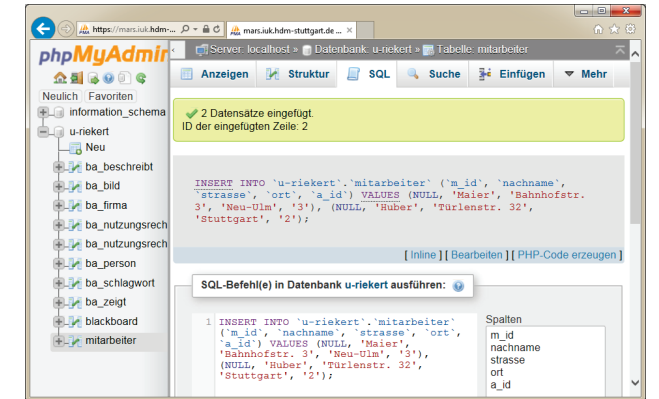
https://mars.iuk.hdm-... mars.iuk.hdm-stuttgart.de ...

phpMyAdmin

Neulich Favoriten

information_schema
u-riekert
Neu
ba_beschreibt
ba_bild
ba_firma
ba_nutzungsrech
ba_nutzungsrech
ba_person
ba_schlagwort
ba_zeigt
blackboard
mitarbeiter

Server: localhost » Datenbank: u-riekert » Tabelle: mitarbeiter

Anzeigen Struktur SQL Suche Einfügen Mehr

2 Datensätze eingefügt.
ID der eingefügten Zeile: 2

INSERT INTO `u-riekert`.`mitarbeiter` (`m_id`, `nachname`, `strasse`, `ort`, `a_id`) VALUES (NULL, 'Maier', 'Bahnhofstr. 3', 'Neu-Ulm', '3'), (NULL, 'Huber', 'Türlenstr. 32', 'Stuttgart', '2');

[ Inline ] [ Bearbeiten ] [ PHP-Code erzeugen ]

SQL-Befehl(e) in Datenbank u-riekert ausführen:

1 INSERT INTO `u-riekert`.`mitarbeiter` (`m_id`, `nachname`, `strasse`, `ort`, `a_id`) VALUES (NULL, 'Maier', 'Bahnhofstr. 3', 'Neu-Ulm', '3'), (NULL, 'Huber', 'Türlenstr. 32', 'Stuttgart', '2');

Spalten
m_id
nachname
strasse
ort
a_id